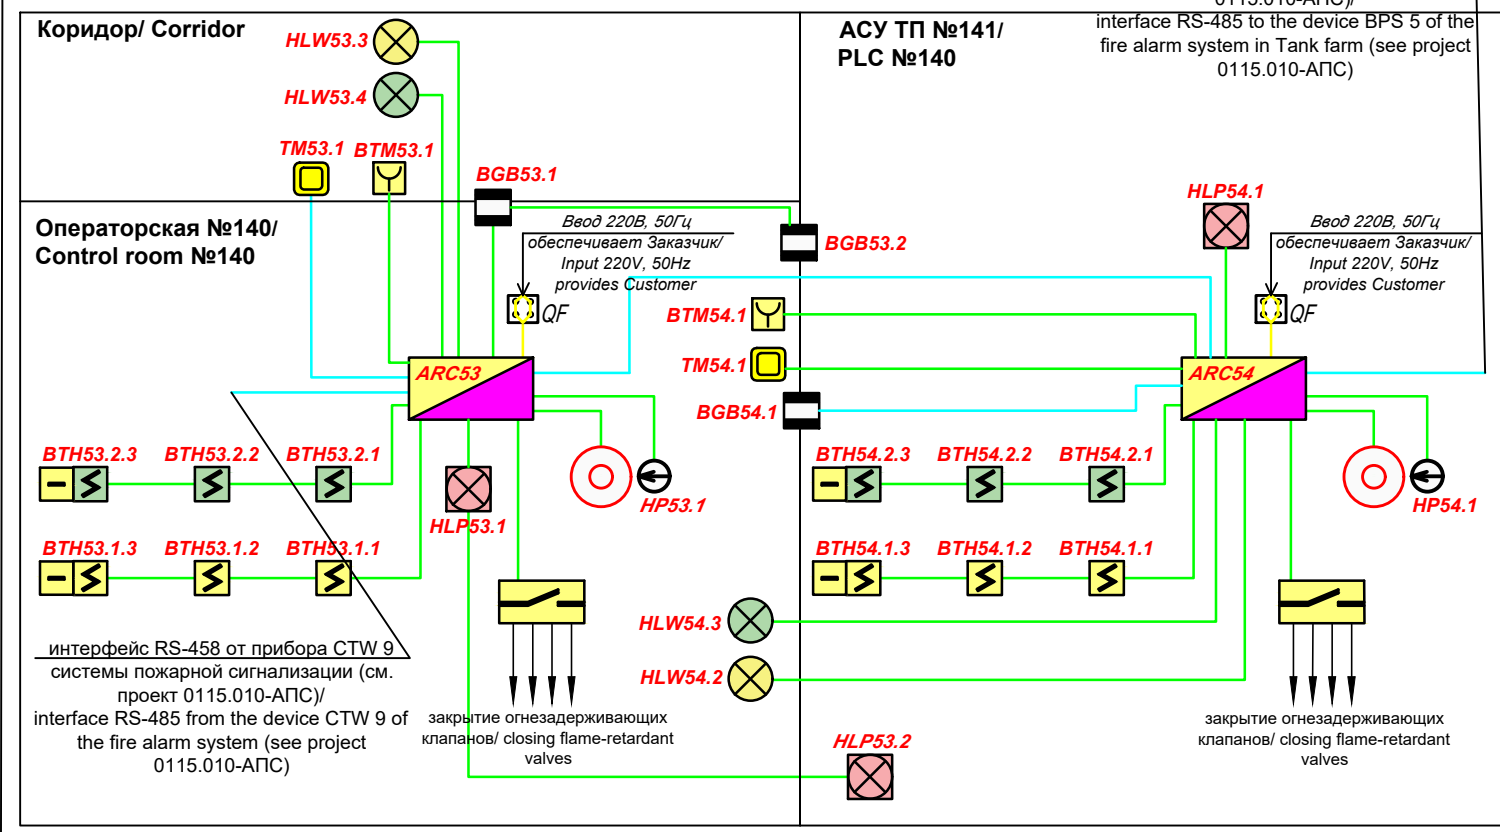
Коридор/ Corridor

HLW53.3

HLW53.4

TM53.1 BTM53.1

BGB53.1

Операторская №140/ Control room №140

Ввод 220В, 50Гц обеспечивает Заказчик/ Input 220V, 50Hz provides Customer

QF

BGB53.2

ARC53

BTH53.2.3 BTH53.2.2 BTH53.2.1

BTH53.1.3 BTH53.1.2 BTH53.1.1

HLP53.1

HP53.1

интерфейс RS-458 от прибора CTW 9 системы пожарной сигнализации (см. проект 0115.010-АПС)/ interface RS-485 from the device CTW 9 of the fire alarm system (see project 0115.010-АПС)

закрытие огнезадерживающих клапанов/ closing flame-retardant valves

АСУ ТП №141/ PLC №140

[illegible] interface RS-485 to the device BPS 5 of the fire alarm system in Tank farm (see project 0115.010-АПС)

HLP54.1

Ввод 220В, 50Гц обеспечивает Заказчик/ Input 220V, 50Hz provides Customer

QF

BTM54.1

TM54.1

BGB54.1

ARC54

BTH54.2.3 BTH54.2.2 BTH54.2.1

BTH54.1.3 BTH54.1.2 BTH54.1.1

HP54.1

HLW54.3

HLW54.2

HLP53.2

закрытие огнезадерживающих клапанов/ closing flame-retardant valves